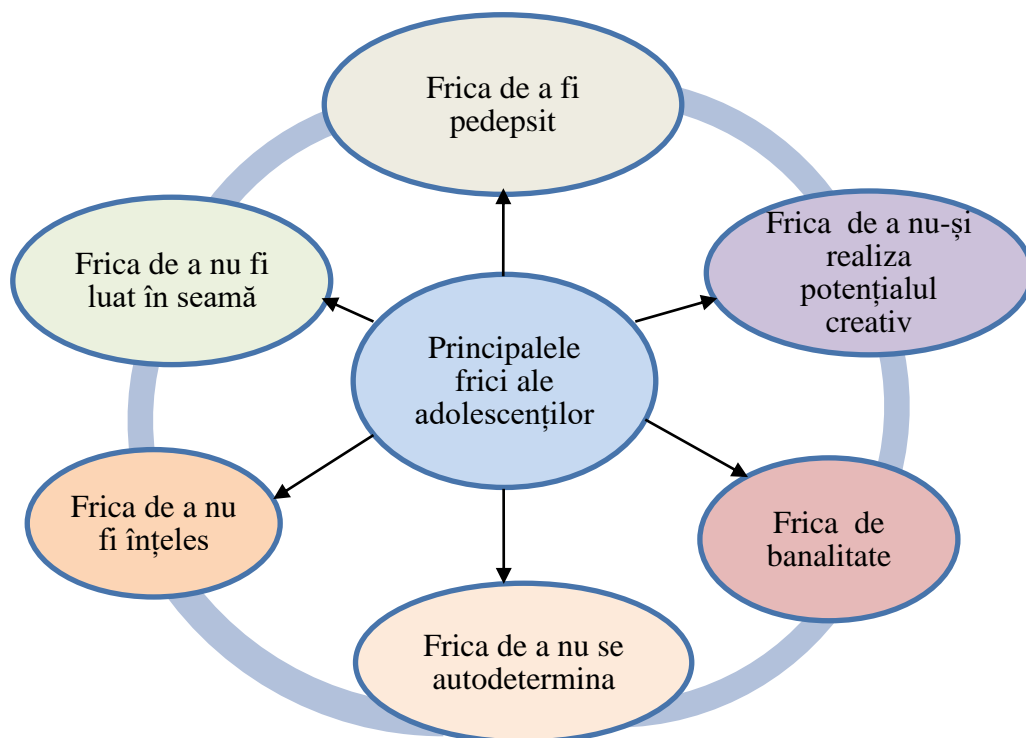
Frica de a fi pedepsit

Frica de a nu fi luat în seamă

Frica de a nu-și realiza potențialul creativ

Principalele frici ale adolescenților

Frica de a nu fi înțeles

Frica de banalitate

Frica de a nu se autodetermina